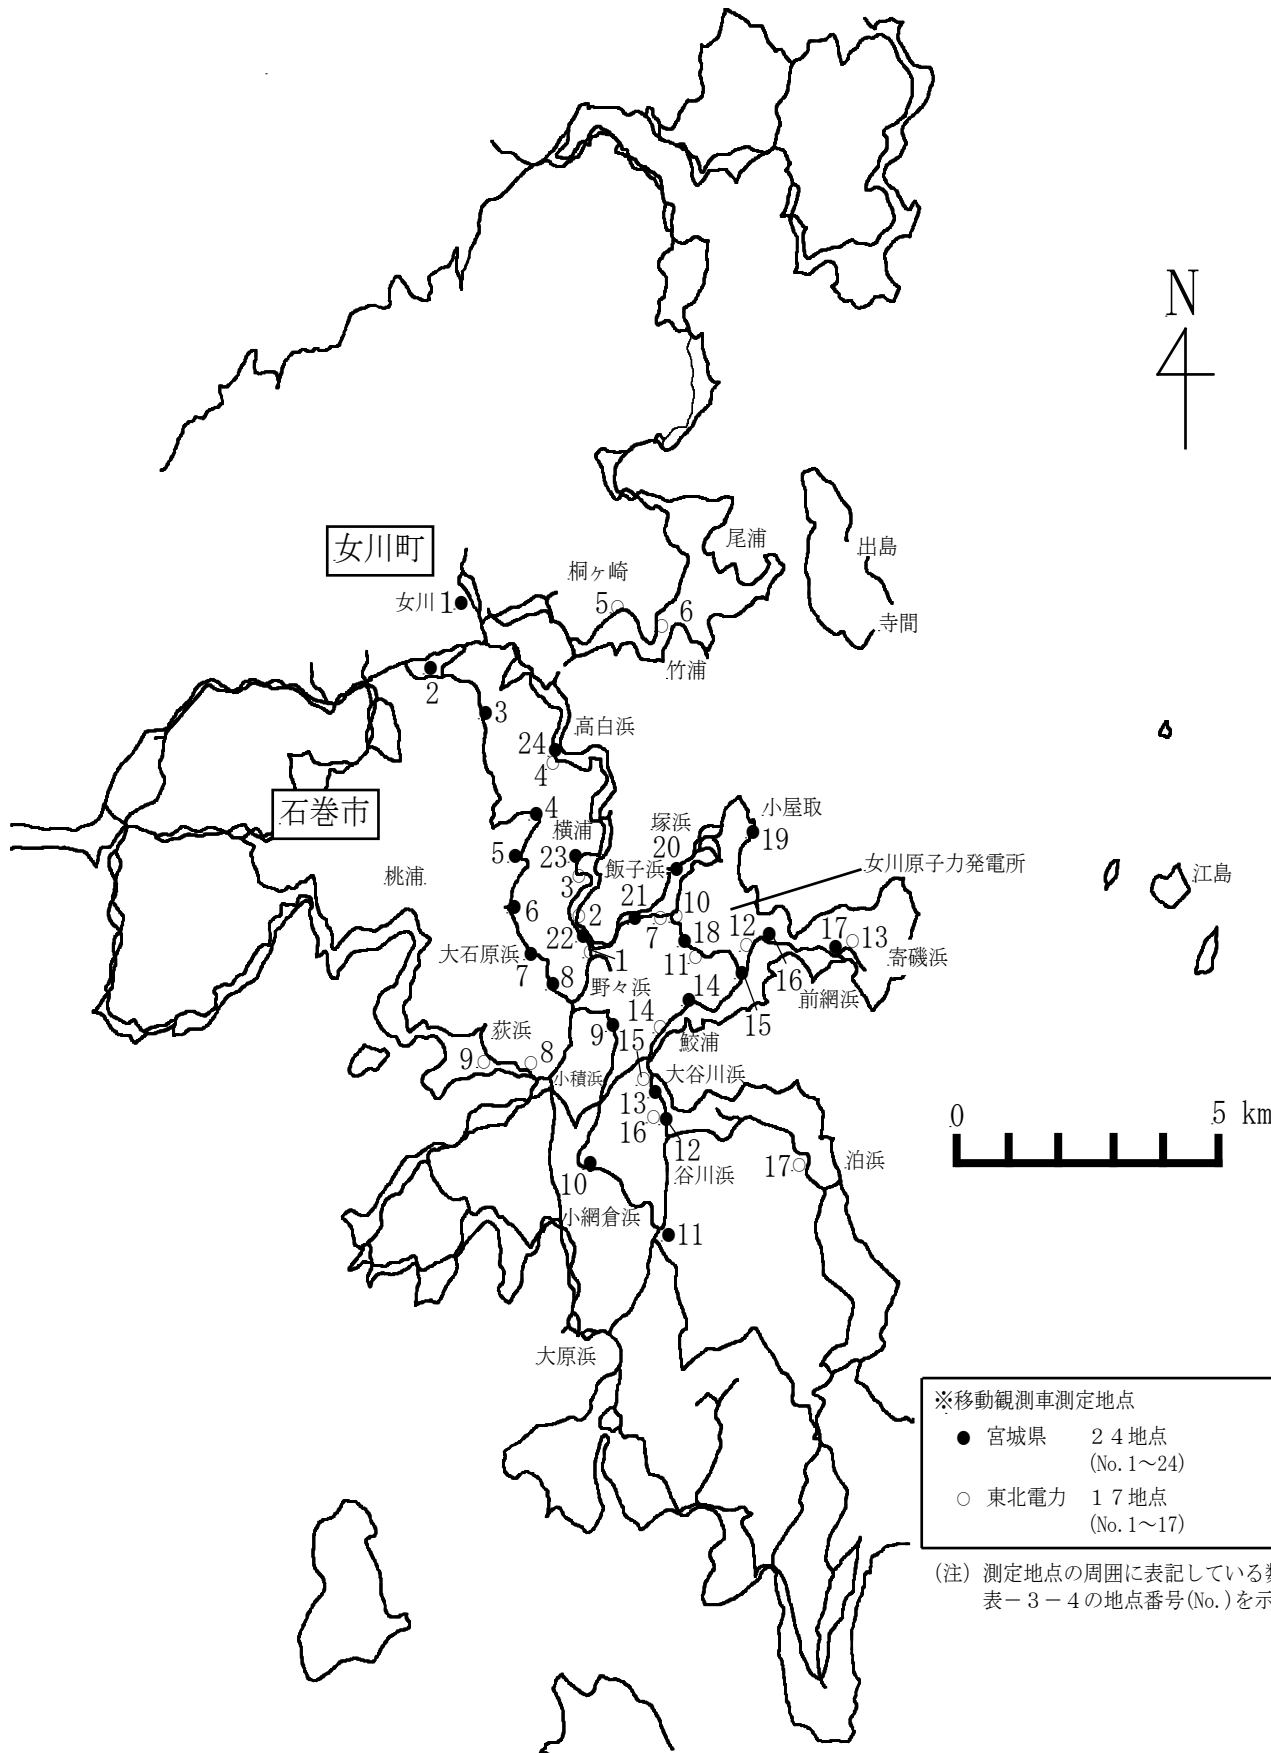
N

女川町

女川 1

尾浦

出島

桐ヶ崎

5

6

寺間

竹浦

2

3

24 高白浜

4

石巻市

4

小屋取

19

塚浜

横浦

20

5

23

女川原子力発電所

江島

桃浦

飯子浜

3

21

10

6

2

12

17

13

7

18

22

寄磯浜

大石原浜

1

11

16

7

8

前網浜

野々浜

14

14

15

荻浜

9

14

15

鮫浦

9

8

小積浜

大谷川浜

13

0

5 km

16

12

谷川浜

17

泊浜

10

小網倉浜

11

大原浜

※移動観測車測定地点
● 宮城県 24地点 (No.1～24)
○ 東北電力 17地点 (No.1～17)

(注) 測定地点の周囲に表記している数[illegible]
表－3－4の地点番号(No.)を示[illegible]